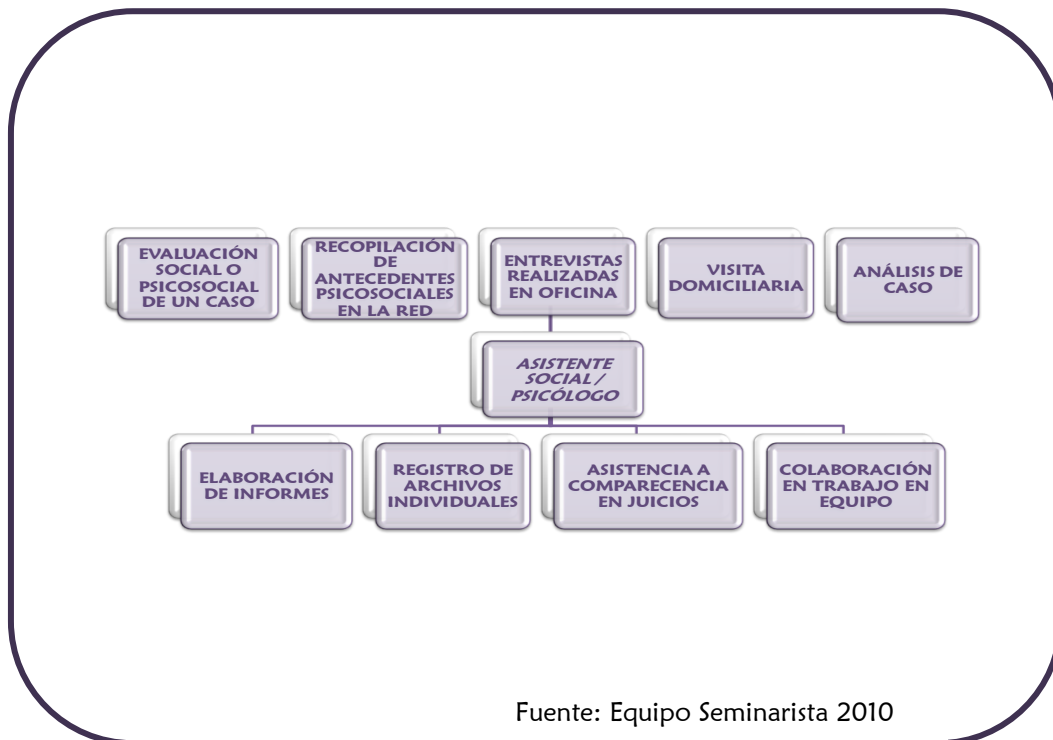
EVALUACIÓN SOCIAL O PSICOSOCIAL DE UN CASO

RECOPILACIÓN DE ANTECEDENTES PSICOSOCIALES EN LA RED

ENTREVISTAS REALIZADAS EN OFICINA

VISITA DOMICILIARIA

ANÁLISIS DE CASO

ASISTENTE SOCIAL / PSICÓLOGO

ELABORACIÓN DE INFORMES

REGISTRO DE ARCHIVOS INDIVIDUALES

ASISTENCIA A COMPARECENCIA EN JUICIOS

COLABORACIÓN EN TRABAJO EN EQUIPO

Fuente: Equipo Seminarista 2010